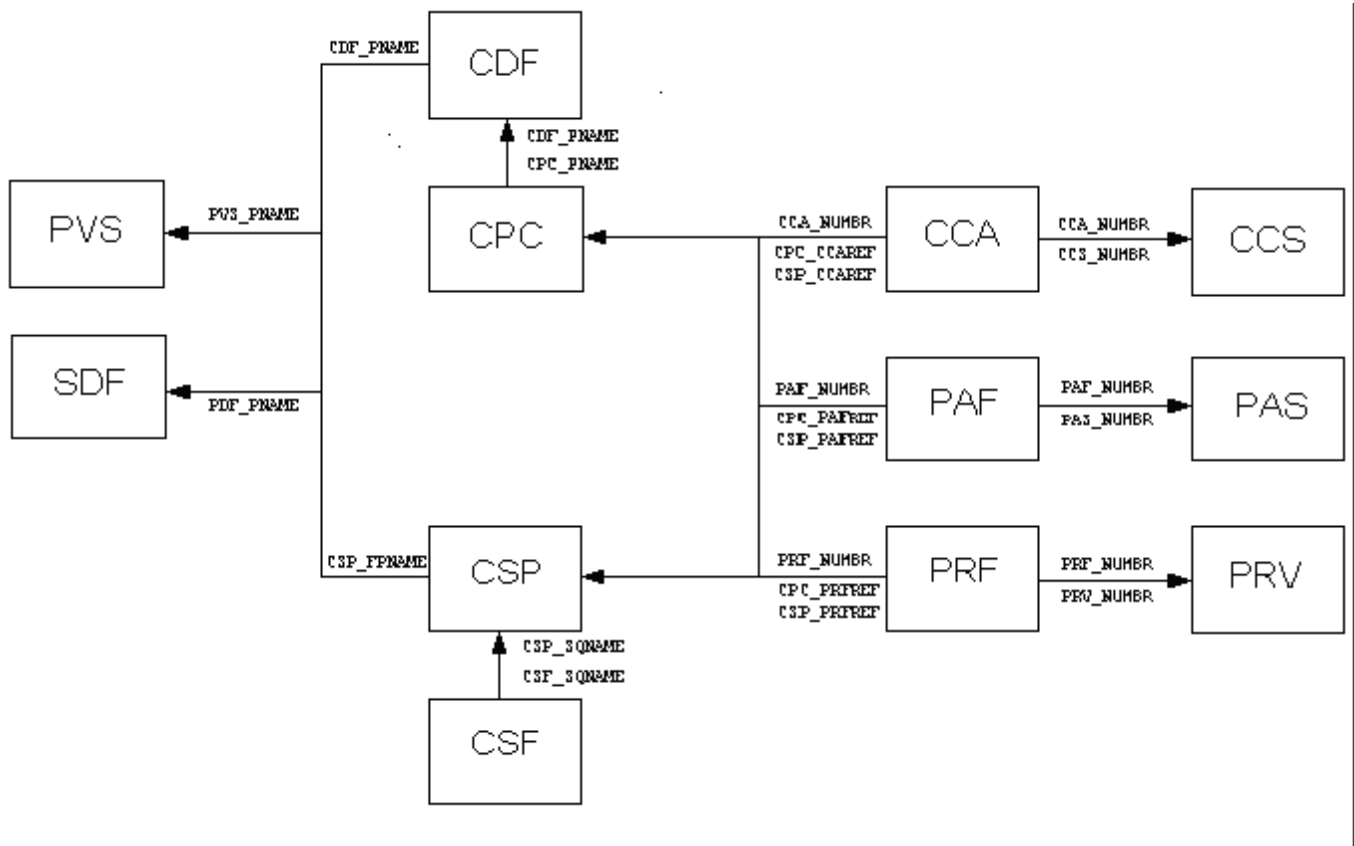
CDF_PNAME
CDF
CDF_PNAME
CPC_PNAME
PVS
PVS_PNAME
CPC
CCA_NUMBR
CPC_CCAREF
CSP_CCAREF
CCA
CCA_NUMBR
CCS_NUMBR
CCS
SDF
PDF_PNAME
PAF_NUMBR
CPC_PAFREF
CSP_PAFREF
PAF
PAF_NUMBR
PAS_NUMBR
PAS
CSP_FPNAME
CSP
PRF_NUMBR
CPC_PRFREF
CSP_PRFREF
PRF
PRF_NUMBR
PRV_NUMBR
PRV
CSP_SQNAME
CSF_SQNAME
CSF